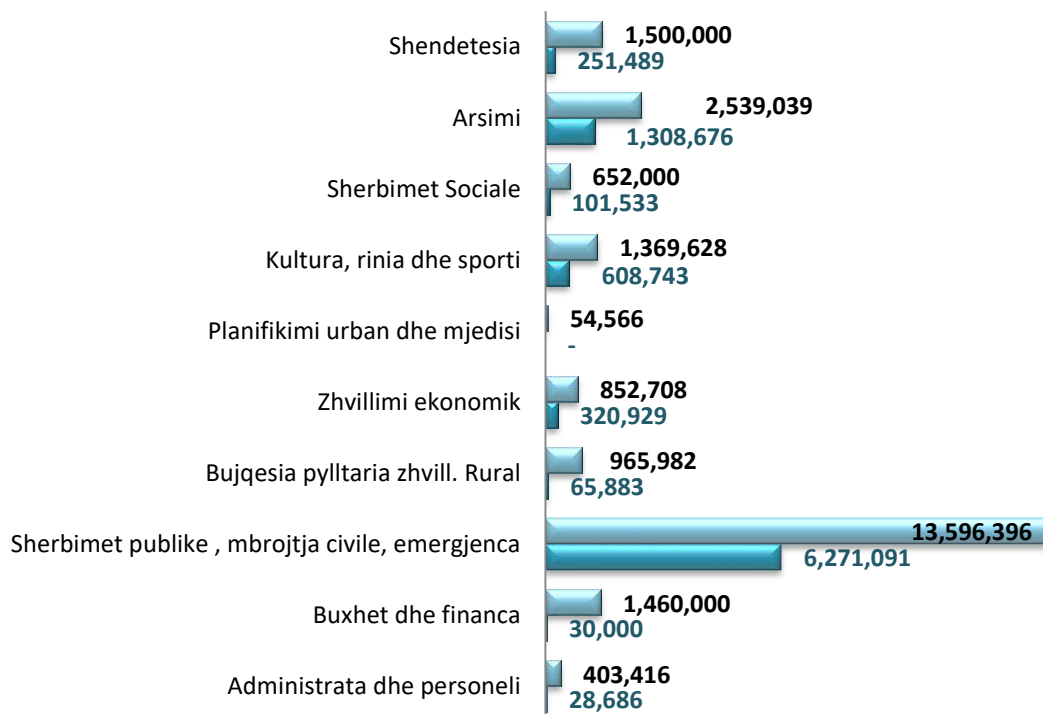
| | | |
|---|---|---|
| Shendetesia | 1,500,000 | 251,489 |
| Arsimi | 2,539,039 | 1,308,676 |
| Sherbimet Sociale | 652,000 | 101,533 |
| Kultura, rinia dhe sporti | 1,369,628 | 608,743 |
| Planifikimi urban dhe mjedisi | 54,566 | - |
| Zhvillimi ekonomik | 852,708 | 320,929 |
| Bujqesia pylltaria zhvill. Rural | 965,982 | 65,883 |
| Sherbimet publike , mbrojtja civile, emergjenca | 13,596,396 | 6,271,091 |
| Buxhet dhe financa | 1,460,000 | 30,000 |
| Administrata dhe personeli | 403,416 | 28,686 |